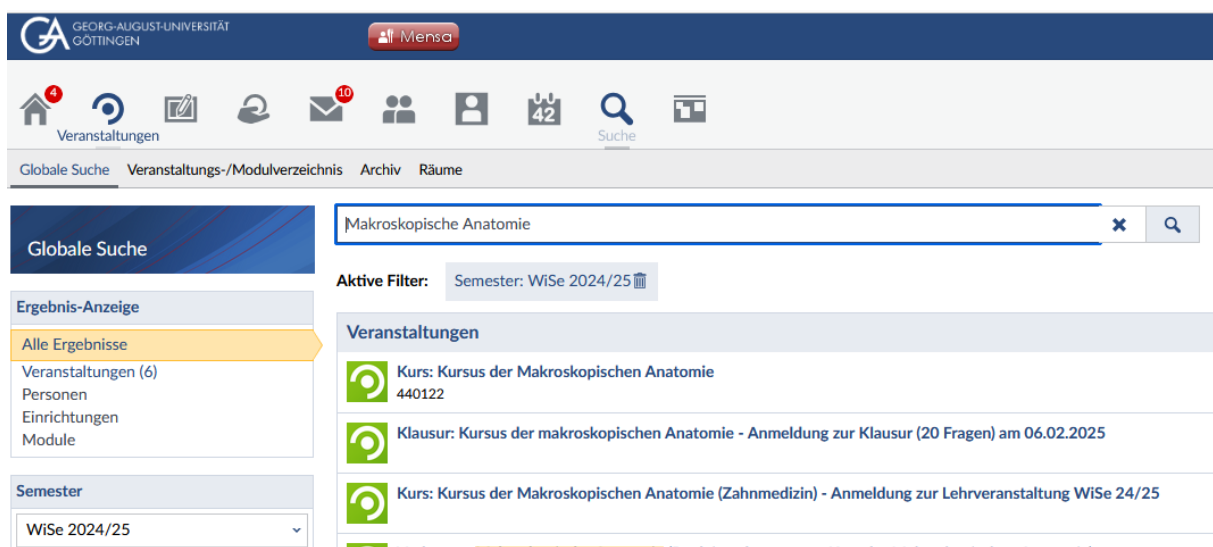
GEORG-AUGUST-UNIVERSITÄT GÖTTINGEN

Mensa

4

Veranstaltungen

10

42

Suche

Globale Suche Veranstaltungs-/Modulverzeichnis Archiv Räume

Globale Suche

Makroskopische Anatomie

Aktive Filter: Semester: WiSe 2024/25

Ergebnis-Anzeige

Alle Ergebnisse
Veranstaltungen (6)
Personen
Einrichtungen
Module

Semester

WiSe 2024/25

Veranstaltungen

Kurs: Kursus der Makroskopischen Anatomie
440122

Klausur: Kursus der makroskopischen Anatomie - Anmeldung zur Klausur (20 Fragen) am 06.02.2025

Kurs: Kursus der Makroskopischen Anatomie (Zahnmedizin) - Anmeldung zur Lehrveranstaltung WiSe 24/25

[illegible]